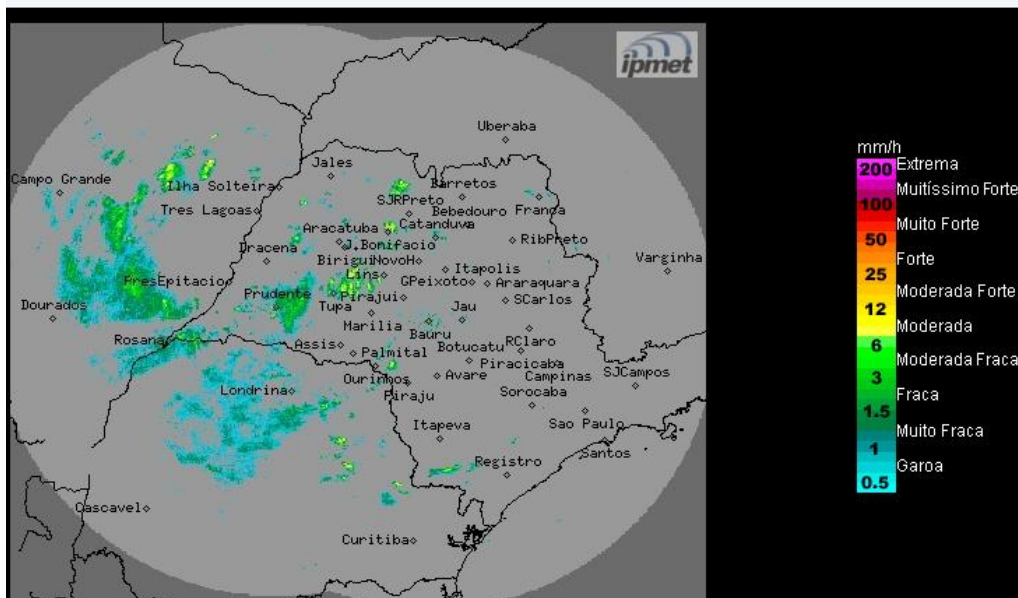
ipmet

Uberaba
Jales
Campo Grande
Ilha Solteira
Barretos
SJRPreto
Bebedouro
Franca
Tres Lagoas
Aracatuba
Catanduva
RibPreto
J.Bonifacio
Dracena
Birigui
NovoH
Varginha
Itapolis
Lins
GPeixoto
Araraquara
PresEpitacio
Prudente
Pirajui
SCarlos
Dourados
Tupa
Jau
Marilia
Bauru
Rosana
Assis
RClaro
Palmital
Botucatu
Piracicaba
Ourinhos
Avare
Campinas
SJCampos
Londrina
Piraju
Sorocaba
Itapeva
Sao Paulo
Santos
Registro
Cascavel
Curitiba

mm/h
200 Extrema
Muitíssimo Forte
100
Muito Forte
50
Forte
25
Moderada Forte
12
Moderada
6
Moderada Fraca
3
Fraca
1.5
Muito Fraca
1
Garoa
0.5